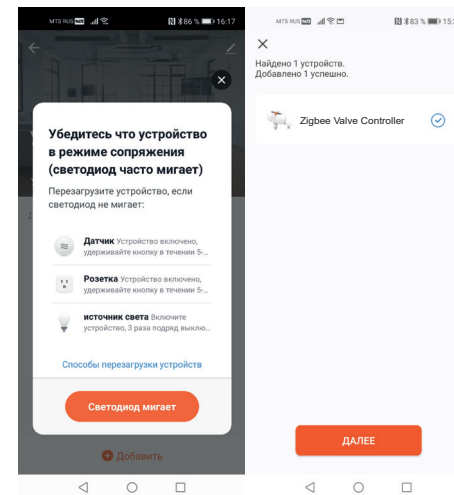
MTS RUS 86 % 16:17

Убедитесь что устройство в режиме сопряжения (светодиод часто мигает)

Перезагрузите устройство, если светодиод не мигает:

Датчик Устройство включено, удерживайте кнопку в течении 5-...

Розетка Устройство включено, удерживайте кнопку в течении 5-...

источник света Включите устройство, 3 раза подряд выклю...

Способы перезагрузки устройств

Светодиод мигает

Добавить

MTS RUS 83 % 15:

Найдено 1 устройств.
Добавлено 1 успешно.

Zigbee Valve Controller

ДАЛЕЕ